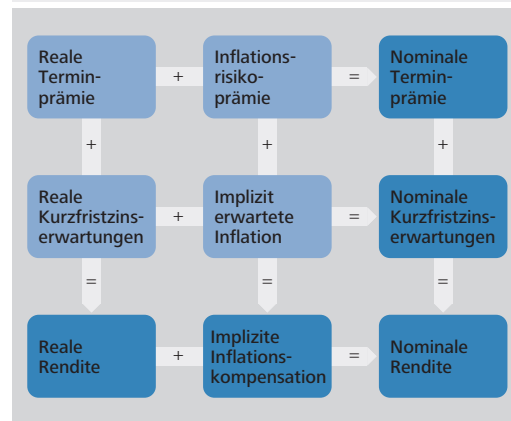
Reale Terminprämie

+

Inflationsrisikoprämie

=

Nominale Terminprämie

+

+

+

Reale Kurzfristzinserwartungen

+

Implizit erwartete Inflation

=

Nominale Kurzfristzinserwartungen

=

=

=

Reale Rendite

+

Implizite Inflationskompensation

=

Nominale Rendite